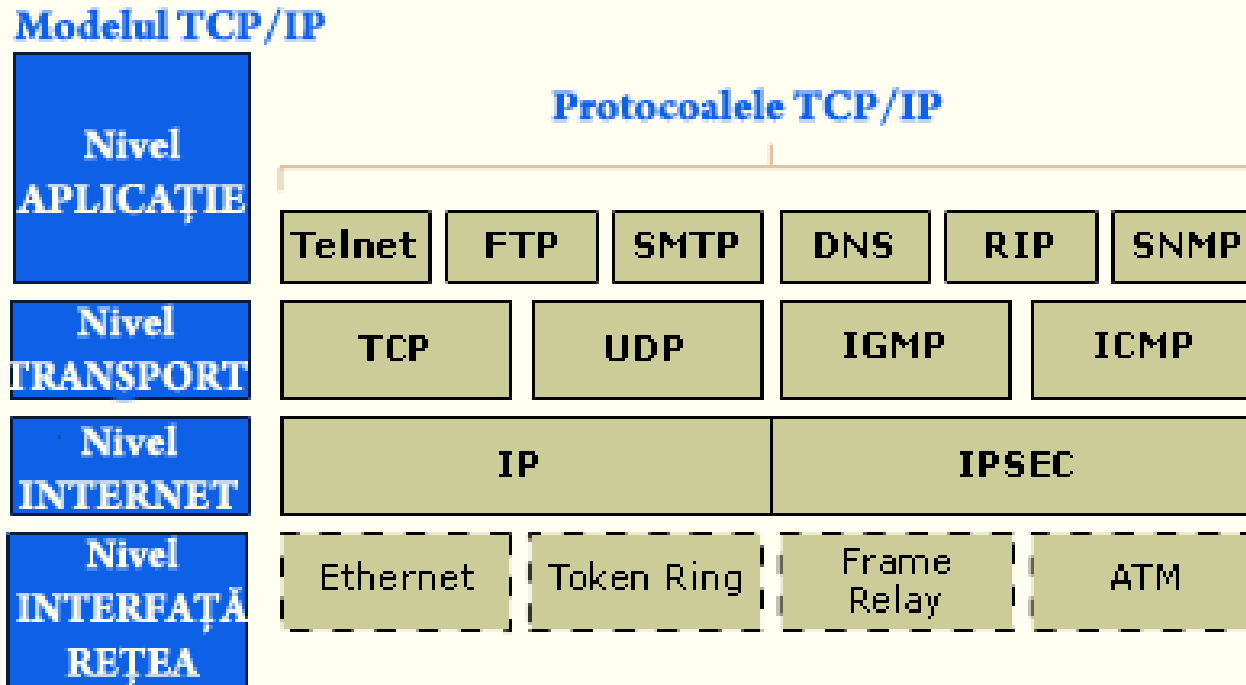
Modelul TCP/IP

Nivel APLICAȚIE

Protocoalele TCP/IP

Telnet
FTP
SMTP
DNS
RIP
SNMP

Nivel TRANSPORT

TCP
UDP
IGMP
ICMP

Nivel INTERNET

IP
IPSEC

Nivel INTERFAȚĂ REȚEA

Ethernet
Token Ring
Frame Relay
ATM